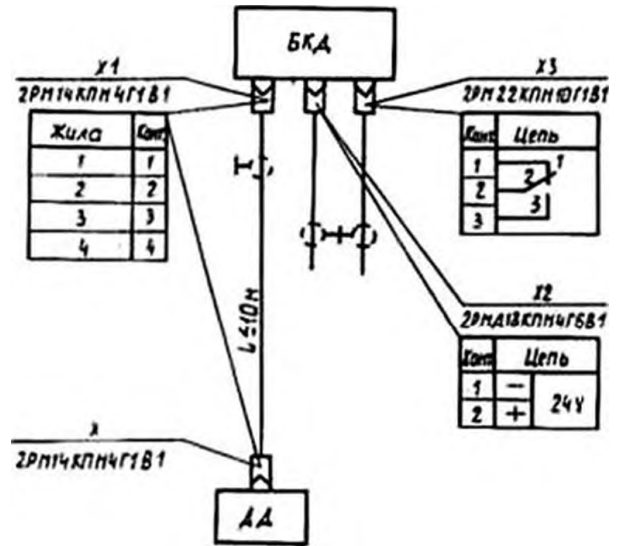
БКД

X1
2РМ14КПН4Г1В1

| Жила | Конт |
|---|---|
| 1 | 1 |
| 2 | 2 |
| 3 | 3 |
| 4 | 4 |

X3
2РМ22КПН10Г1В1

| Конт | Цепь |
|---|---|
| 1 | 1 |
| 2 | 2 |
| 3 | 3 |

L≤10м

X2
2РМД18КПН4Г6В1

| Конт | Цепь | |
|---|---|---|
| 1 | − | 24V |
| 2 | + | |

X
2РМ14КПН4Г1В1

ДД